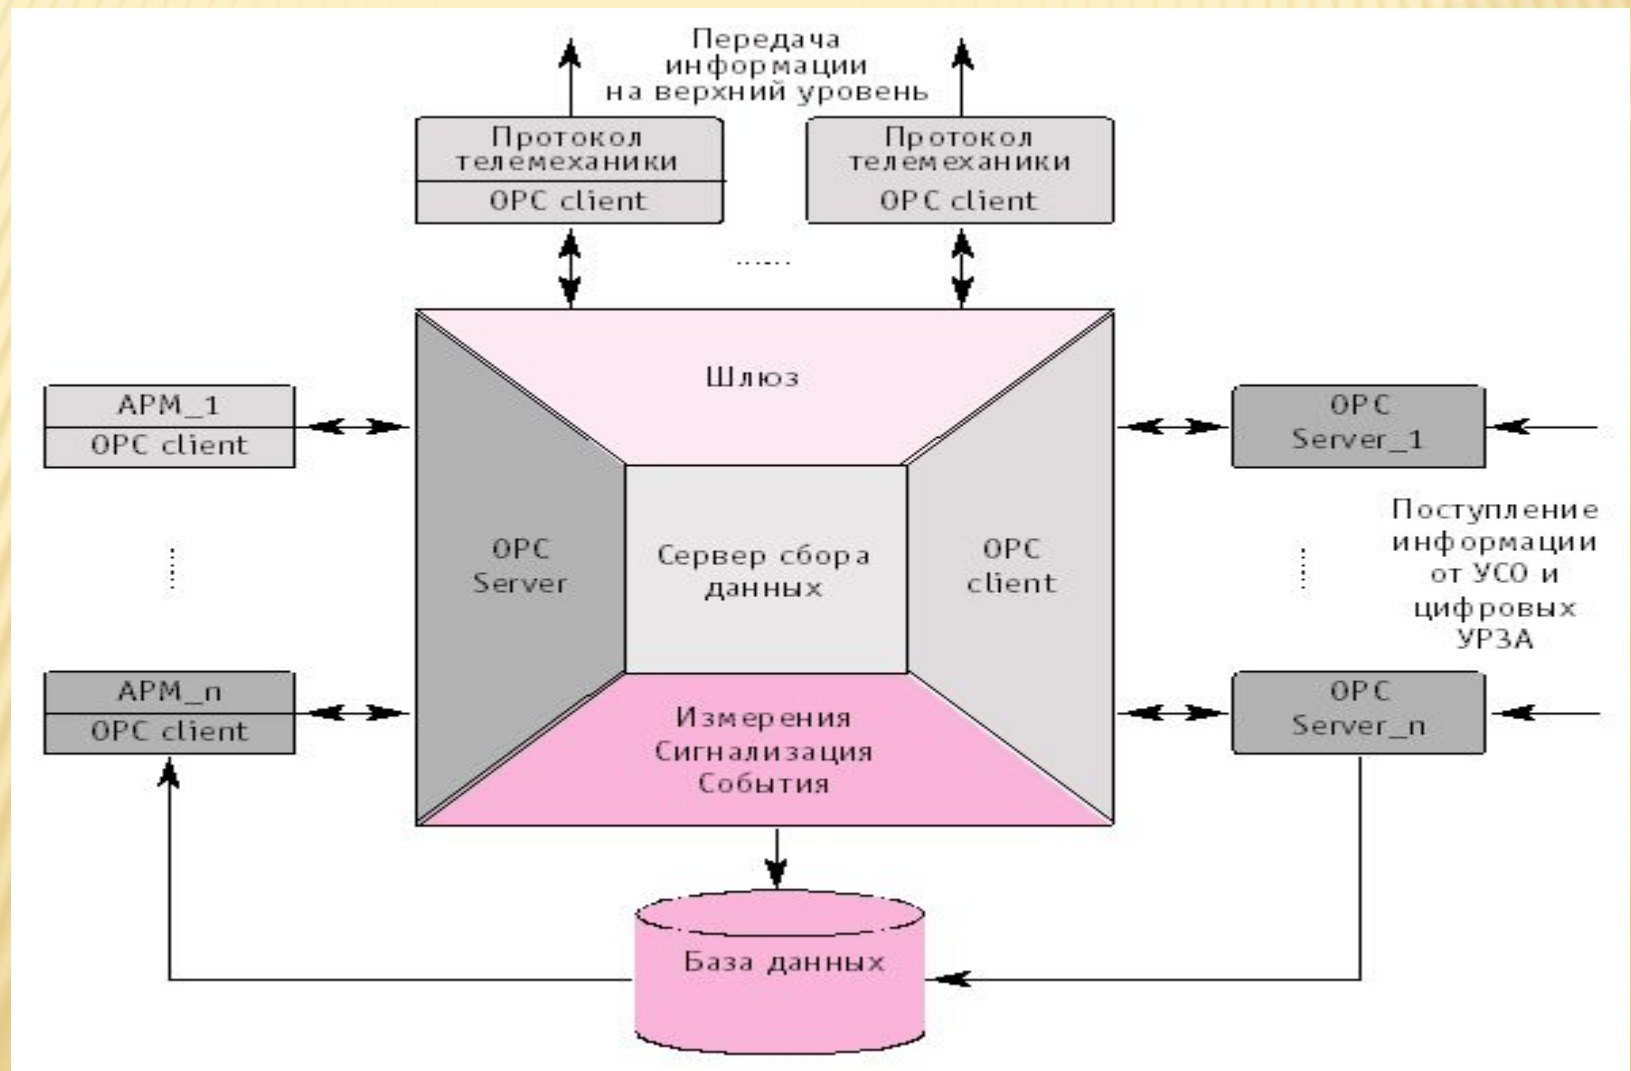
Передача информации на верхний уровень

Протокол телемеханики
OPC client

Протокол телемеханики
OPC client

......

Шлюз

АРМ_1
OPC client

OPC Server_1

OPC Server

Сервер сбора данных

OPC client

Поступление информации от УСО и цифровых УРЗА

АРМ_n
OPC client

OPC Server_n

Измерения
Сигнализация
События

База данных